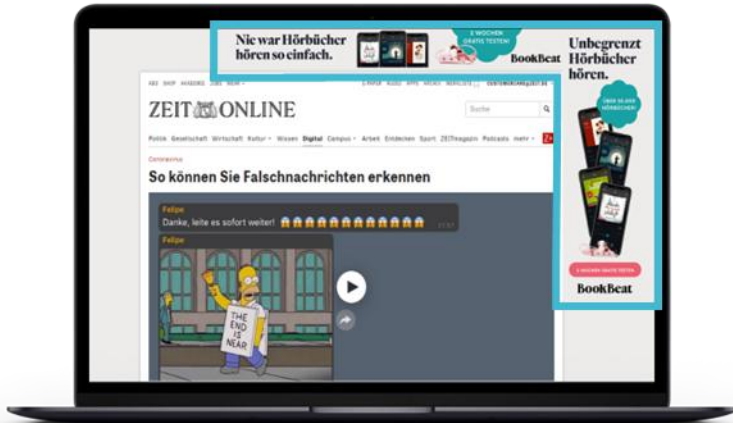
Nie war Hörbücher hören so einfach.

2 WOCHEN GRATIS TESTEN!

BookBeat

Unbegrenzt Hörbücher hören.

ÜBER 50.000 HÖRBÜCHER!

2 WOCHEN GRATIS TESTEN

BookBeat

ZEIT ONLINE

Suche

Politik Gesellschaft Wirtschaft Kultur Wissen Digital Campus Arbeit Entdecken Sport ZEITmagazin Podcasts mehr

Z+

Coronavirus

So können Sie Falschnachrichten erkennen

Felipe

Danke, leite es sofort weiter! 😱😱😱😱😱😱😱😱😱😱😱

Felipe

THE END IS NEAR